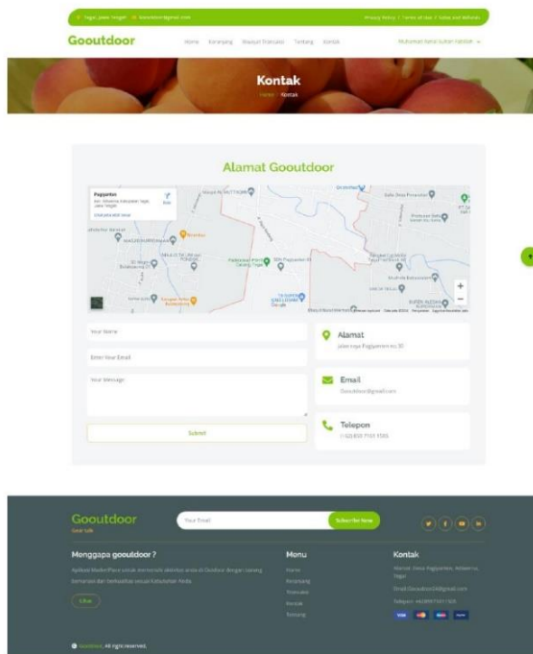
Tegal, Jawa Tengah    Gooutdoor@gmail.com    Privacy Policy / Terms of Use / Sales and Refunds

Gooutdoor    Home  Keranjang  Riwayat Transaksi  Tentang  Kontak    Muhammad Naufal Zulfan Hamdan

Kontak
Home / Kontak

Alamat Gooutdoor

Pagyantan

Your Name
Enter Your Email
Your Message
Submit

Alamat
Jalan raya Pagyantan no.35

Email
Gooutdoor@gmail.com

Telepon
(+62)858 7101 1565

Gooutdoor
Gear Talk
Your Email
Subscribe Now

Mengapa gooutdoor ?
Aplikasi Media Place untuk memenuhi sebuah produk Outdoor dengan cepat dan terpercaya serta terkualitas sesuai Kebutuhan Anda.
Lihat

Menu
Home
Keranjang
Transaksi
Kontak
Tentang

Kontak
Alamat: Desa Pagyantan, Adiwerna, Tegal
Email: Gooutdoor@gmail.com
Telepon: +62858 7101 1565

© Gooutdoor. All rights reserved.